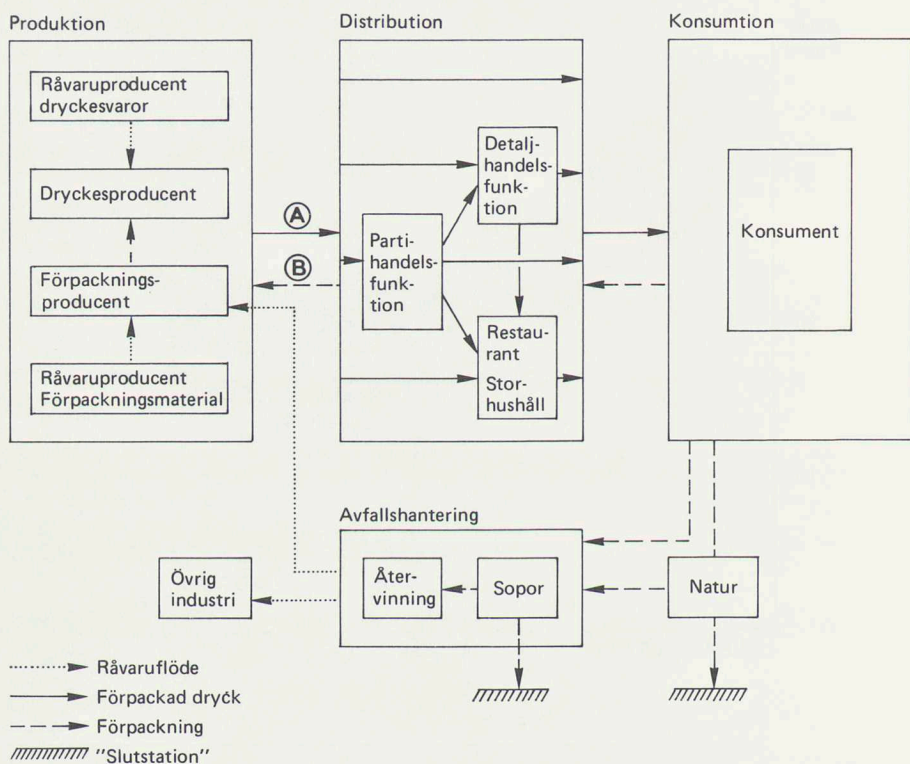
Produktion

Råvaruproducent dryckesvaror

Dryckesproducent

Förpackningsproducent

Råvaruproducent Förpackningsmaterial

Distribution

A

B

Partihandelsfunktion

Detaljhandelsfunktion

Restaurant Storhushåll

Konsumtion

Konsument

Avfallshantering

Övrig industri

Återvinning

Sopor

Natur

Råvaruflöde

Förpackad dryck

Förpackning

"Slutstation"